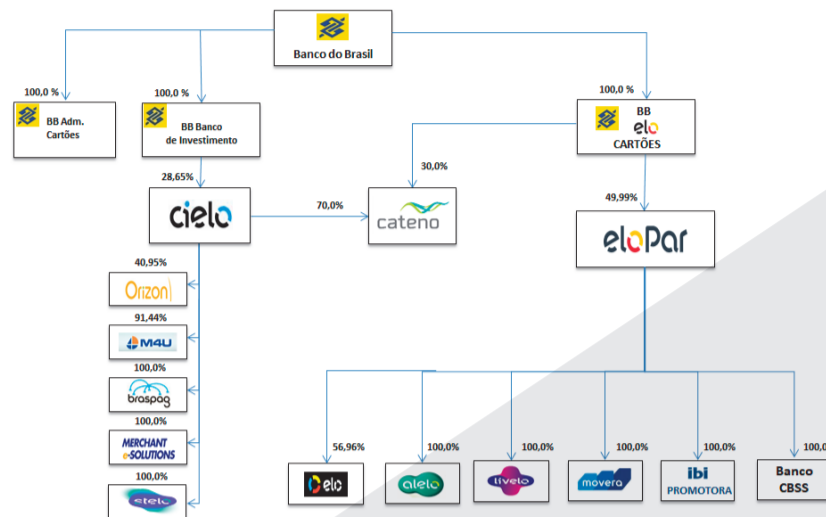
Banco do Brasil

100,0 %
BB Adm. Cartões

100,0 %
BB Banco de Investimento

100,0 %
BB elo CARTÕES

28,65%
cielo

70,0%
cateno

30,0%

49,99%
eloPar

40,95%
Orizon

91,44%
M4U

100,0%
braspag

100,0%
MERCHANT e-SOLUTIONS

100,0%
stelo

56,96%
elo

100,0%
alelo

100,0%
livelo

100,0%
movera

100,0%
ibi PROMOTORA

100,0
Banco CBSS